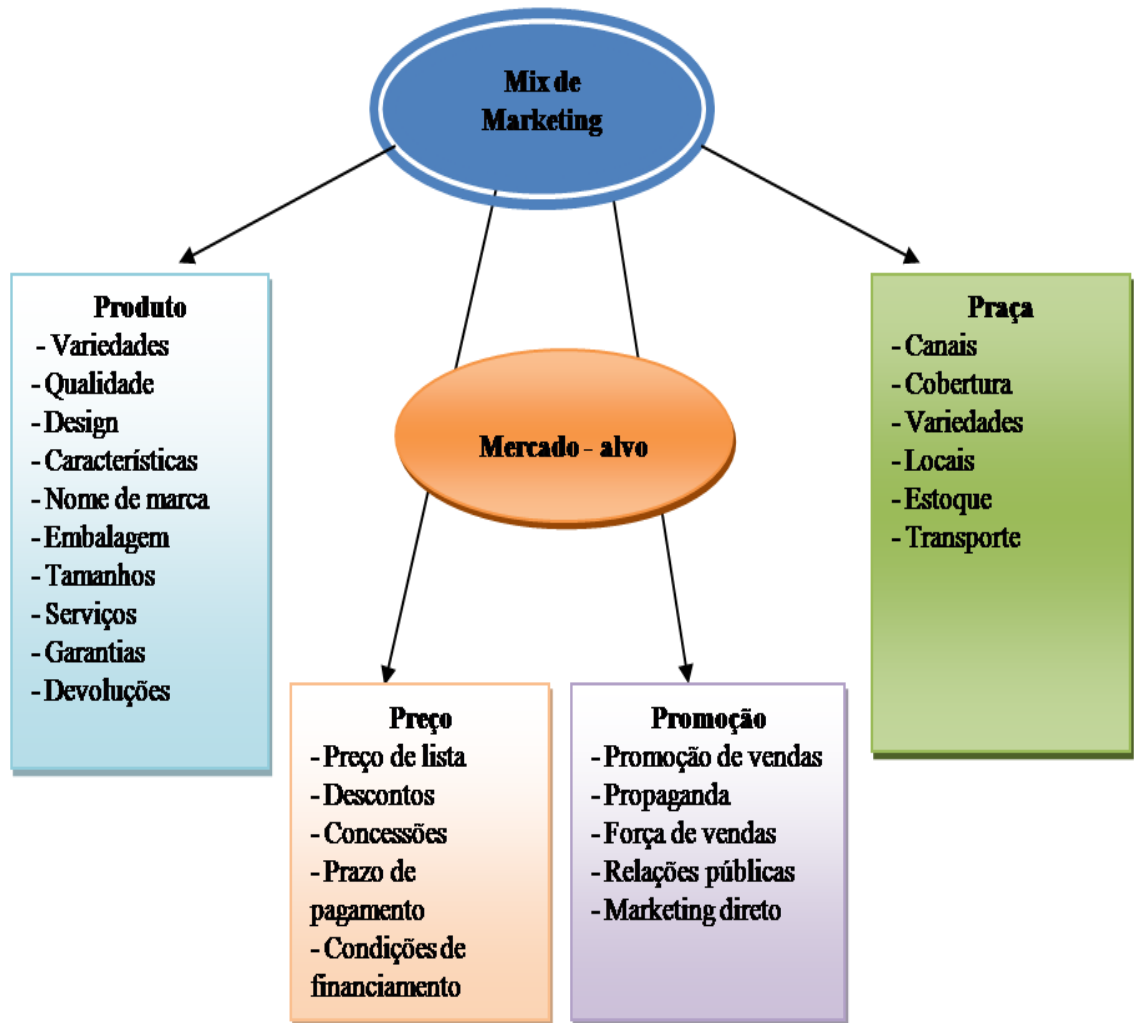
Mix de Marketing

Produto
- Variedades
- Qualidade
- Design
- Características
- Nome de marca
- Embalagem
- Tamanhos
- Serviços
- Garantias
- Devoluções

Mercado - alvo

Praça
- Canais
- Cobertura
- Variedades
- Locais
- Estoque
- Transporte

Preço
- Preço de lista
- Descontos
- Concessões
- Prazo de pagamento
- Condições de financiamento

Promoção
- Promoção de vendas
- Propaganda
- Força de vendas
- Relações públicas
- Marketing direto